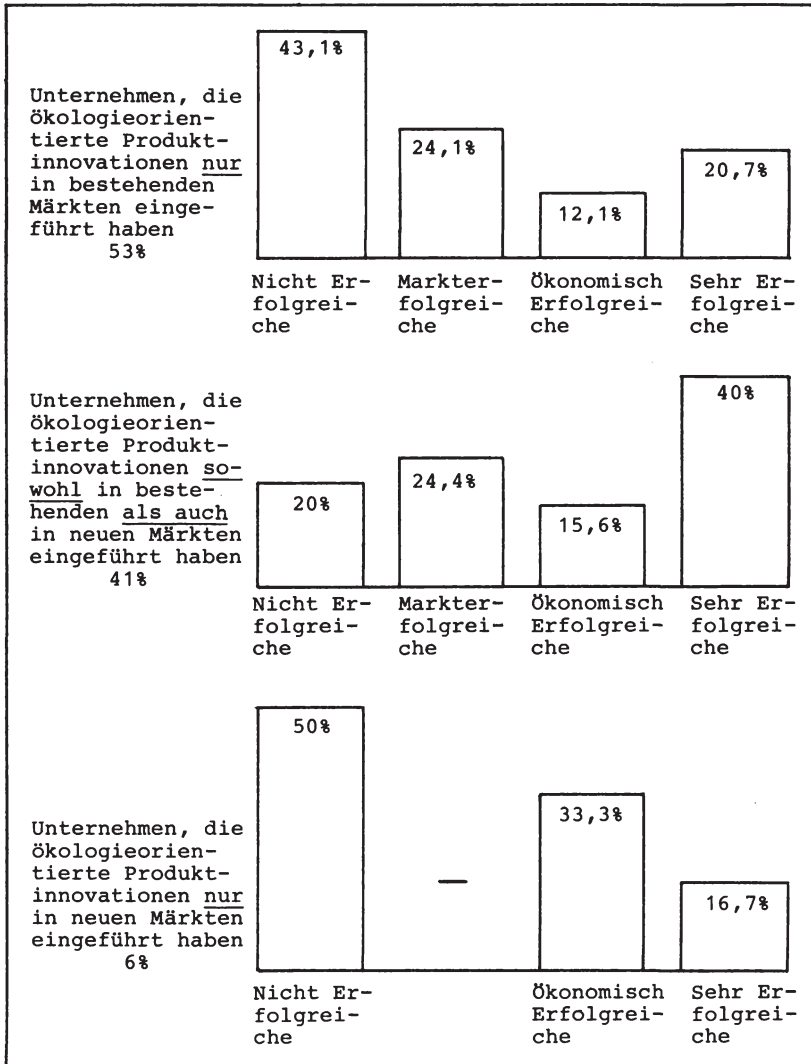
Unternehmen, die ökologieorientierte Produktinnovationen nur in bestehenden Märkten eingeführt haben
53%

43,1%

24,1%

12,1%

20,7%

Nicht Erfolgreiche

Markterfolgreiche

Ökonomisch Erfolgreiche

Sehr Erfolgreiche

Unternehmen, die ökologieorientierte Produktinnovationen sowohl in bestehenden als auch in neuen Märkten eingeführt haben
41%

20%

24,4%

15,6%

40%

Nicht Erfolgreiche

Markterfolgreiche

Ökonomisch Erfolgreiche

Sehr Erfolgreiche

Unternehmen, die ökologieorientierte Produktinnovationen nur in neuen Märkten eingeführt haben
6%

50%

—

33,3%

16,7%

Nicht Erfolgreiche

Ökonomisch Erfolgreiche

Sehr Erfolgreiche